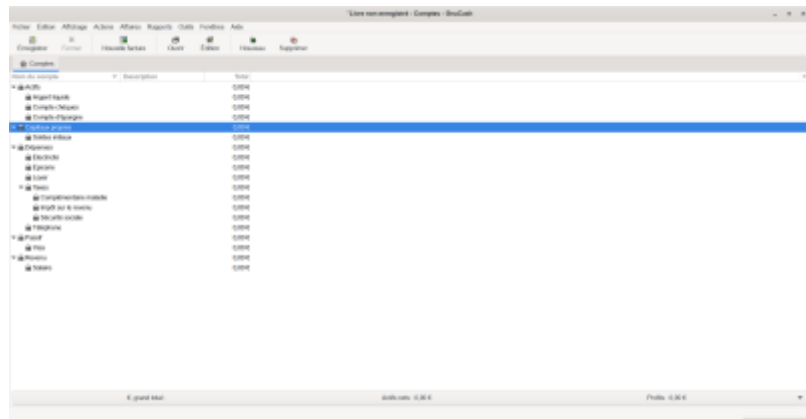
*Livre non enregistré - Comptes - GnuCash

Fichier Édition Affichage Actions Affaires Rapports Outils Fenêtres Aide

Enregistrer Fermer Nouvelle facture Ouvrir Édition Nouveau Supprimer

Comptes

| Nom du compte | Description | Total |
|---|---|---|
| Actifs | | 0,00 € |
| Argent liquide | | 0,00 € |
| Compte chèques | | 0,00 € |
| Compte d'épargne | | 0,00 € |
| Capitaux propres | | 0,00 € |
| Soldes initiaux | | 0,00 € |
| Dépenses | | 0,00 € |
| Électricité | | 0,00 € |
| Épicerie | | 0,00 € |
| Loyer | | 0,00 € |
| Taxes | | 0,00 € |
| Complémentaire maladie | | 0,00 € |
| Impôt sur le revenu | | 0,00 € |
| Sécurité sociale | | 0,00 € |
| Téléphone | | 0,00 € |
| Passif | | 0,00 € |
| Visa | | 0,00 € |
| Revenu | | 0,00 € |
| Salaire | | 0,00 € |

€, grand total | Actifs nets : 0,00 € | Profits : 0,00 €